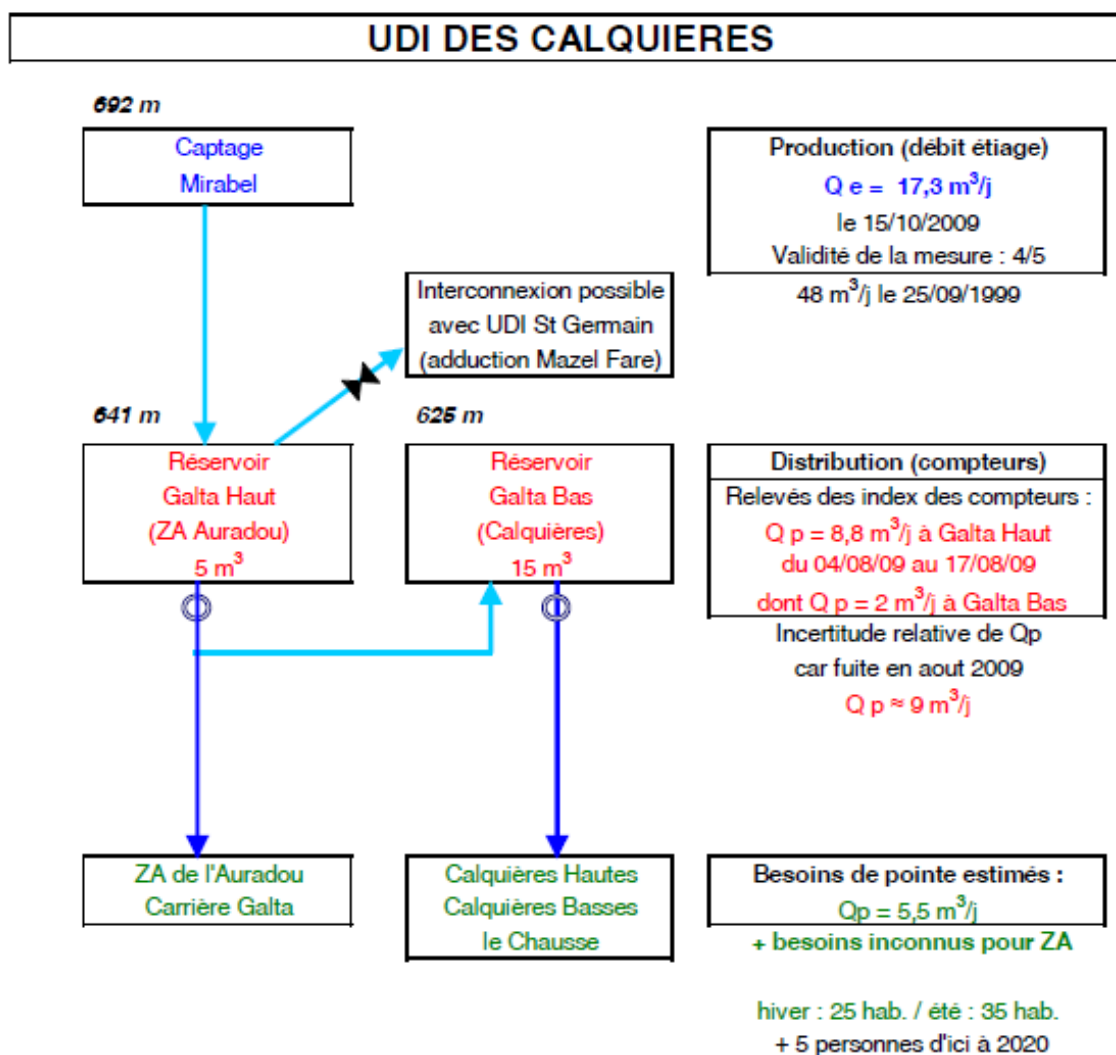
UDI DES CALQUIERES

692 m

Captage
Mirabel

Production (débit étiage)
Q e = 17,3 m$^3$/j
le 15/10/2009
Validité de la mesure : 4/5
48 m$^3$/j le 25/09/1999

Interconnexion possible
avec UDI St Germain
(adduction Mazel Fare)

641 m

625 m

Réservoir
Galta Haut
(ZA Auradou)
5 m$^3$

Réservoir
Galta Bas
(Calquières)
15 m$^3$

Distribution (compteurs)
Relevés des index des compteurs :
Q p = 8,8 m$^3$/j à Galta Haut
du 04/08/09 au 17/08/09
dont Q p = 2 m$^3$/j à Galta Bas
Incertitude relative de Qp
car fuite en aout 2009
Q p ≈ 9 m$^3$/j

ZA de l'Auradou
Carrière Galta

Calquières Hautes
Calquières Basses
le Chausse

Besoins de pointe estimés :
Qp = 5,5 m$^3$/j
+ besoins inconnus pour ZA

hiver : 25 hab. / été : 35 hab.
+ 5 personnes d'ici à 2020